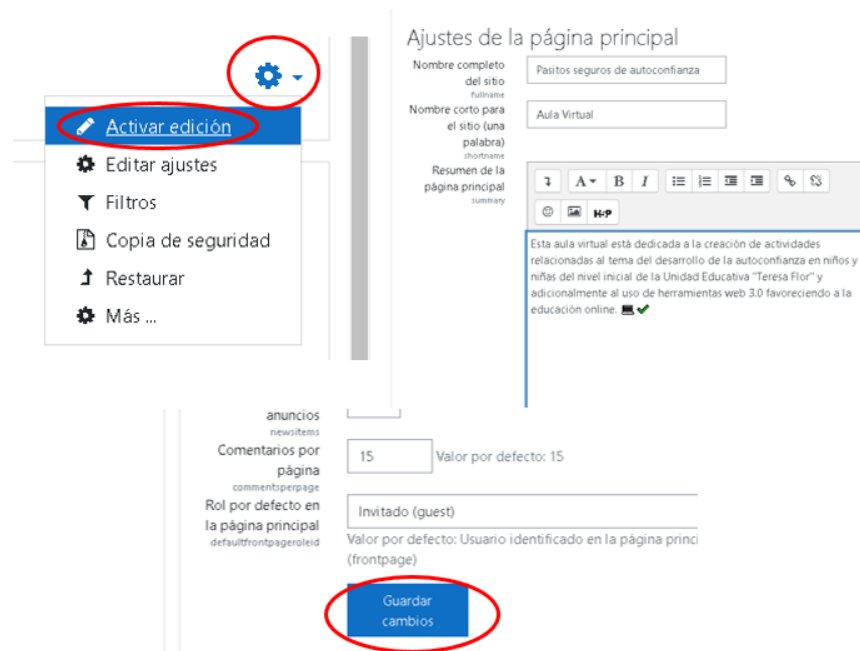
Activar edición
Editar ajustes
Filtros
Copia de seguridad
Restaurar
Más ...

Ajustes de la página principal

Nombre completo del sitio
fullname
Pasitos seguros de autoconfianza

Nombre corto para el sitio (una palabra)
shortname
Aula Virtual

Resumen de la página principal
summary

A B I

H-P

Esta aula virtual está dedicada a la creación de actividades relacionadas al tema del desarrollo de la autoconfianza en niños y niñas del nivel inicial de la Unidad Educativa "Teresa Flor" y adicionalmente al uso de herramientas web 3.0 favoreciendo a la educación online.

anuncios
newsitems

Comentarios por página
commentsperpage
15
Valor por defecto: 15

Rol por defecto en la página principal
defaultfrontpageroleid
Invitado (guest)
Valor por defecto: Usuario identificado en la página princi
(frontpage)

Guardar cambios